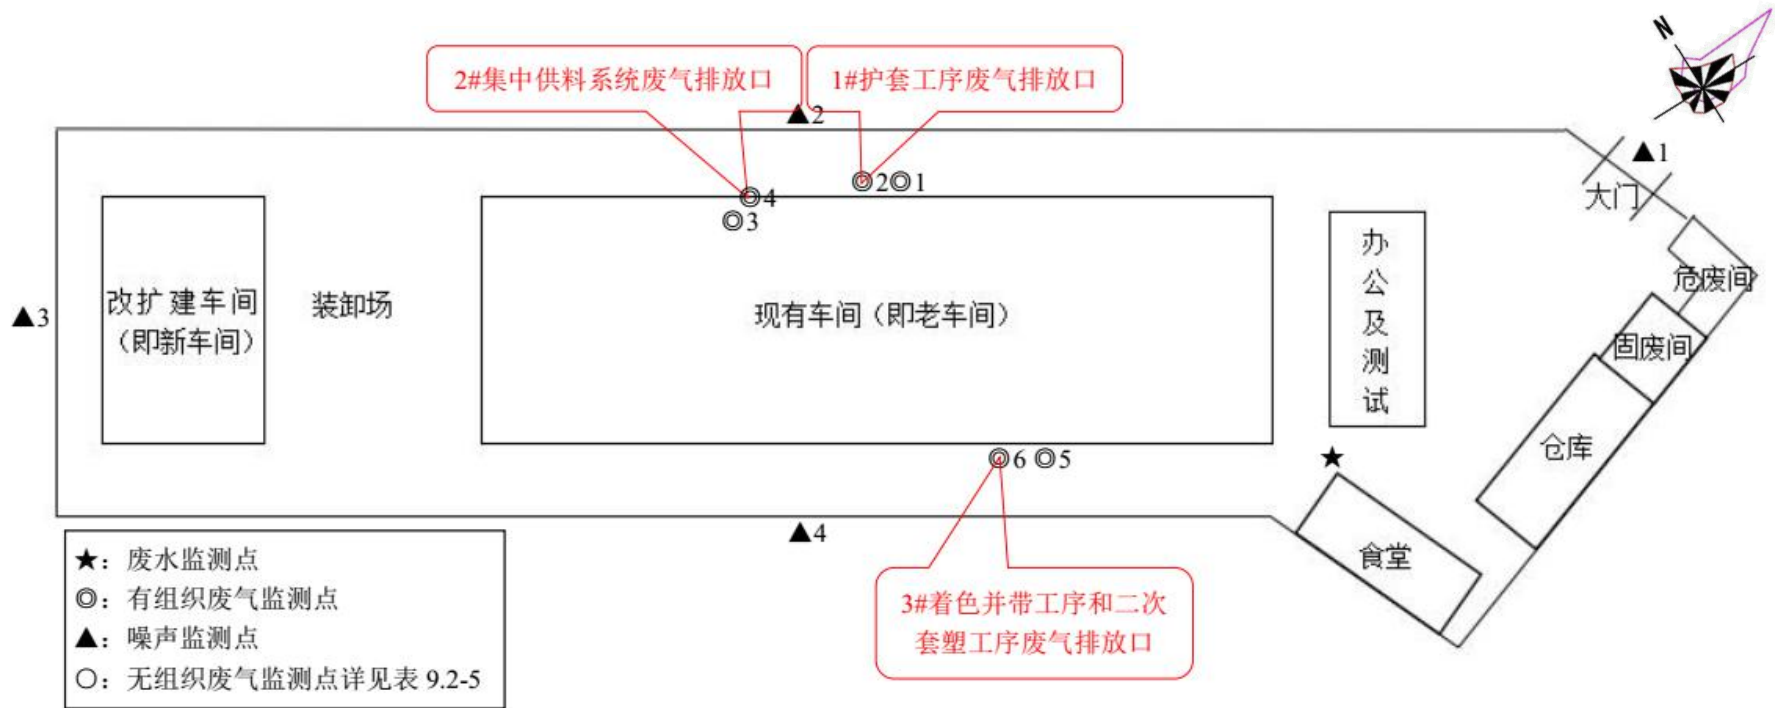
N

2#集中供料系统废气排放口

1#护套工序废气排放口

▲2

▲1

◎2◎1

◎4

◎3

大门

危废间

▲3

改扩建车间（即新车间）

装卸场

现有车间（即老车间）

办公及测试

固废间

仓库

◎6 ◎5

★

▲4

食堂

★：废水监测点
◎：有组织废气监测点
▲：噪声监测点
○：无组织废气监测点详见表 9.2-5

3#着色并带工序和二次套塑工序废气排放口